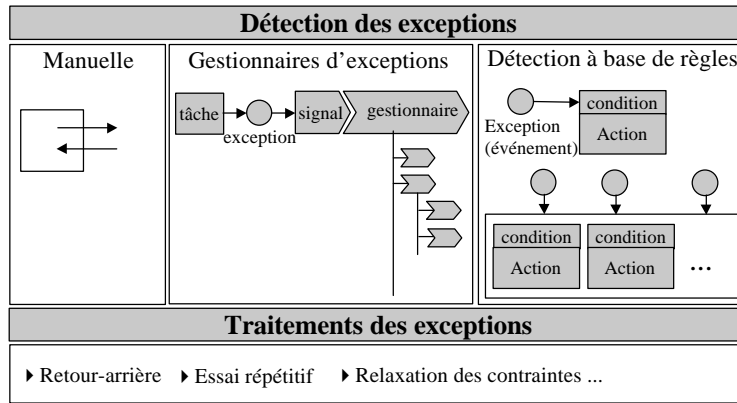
Détection des exceptions

Manuelle

Gestionnaires d'exceptions

tâche

exception

signal

gestionnaire

Détection à base de règles

Exception (événement)

condition

Action

condition

Action

condition

Action

...

Traitements des exceptions

▸ Retour-arrière ▸ Essai répétitif ▸ Relaxation des contraintes ...